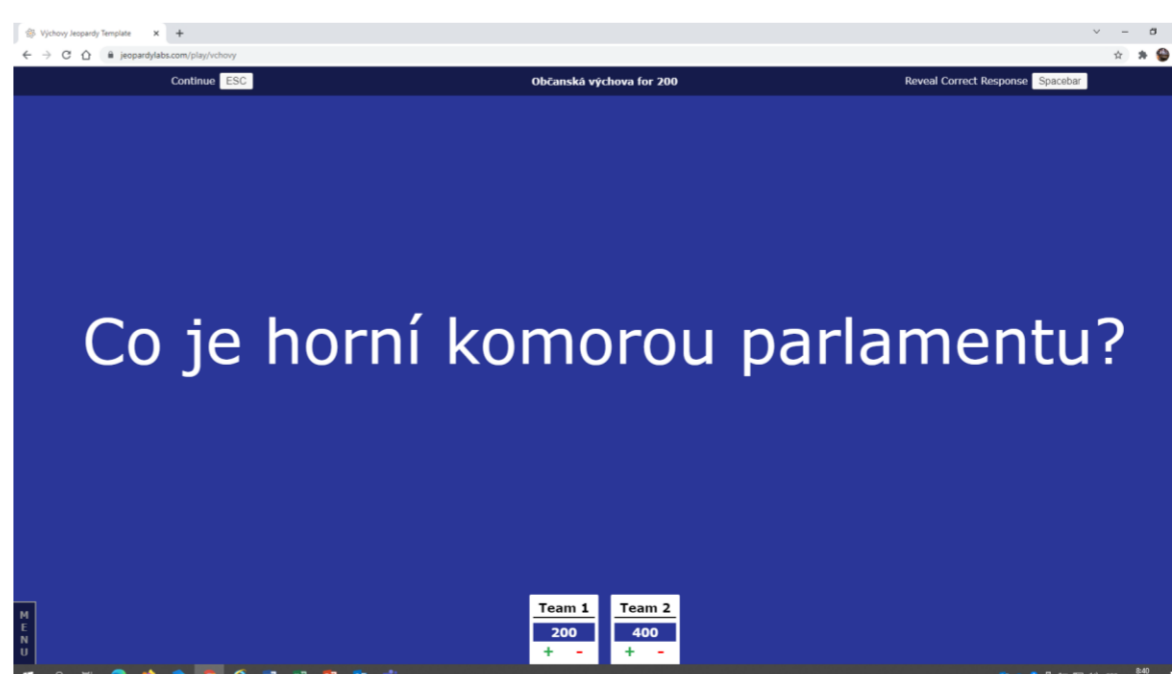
Výchovy Jeopardy Template ×
jeopardylabs.com/play/vchovy

Continue ESC

Občanská výchova for 200

Reveal Correct Response Spacebar

Co je horní komorou parlamentu?

Team 1
200
+ -

Team 2
400
+ -

MENU

9:40